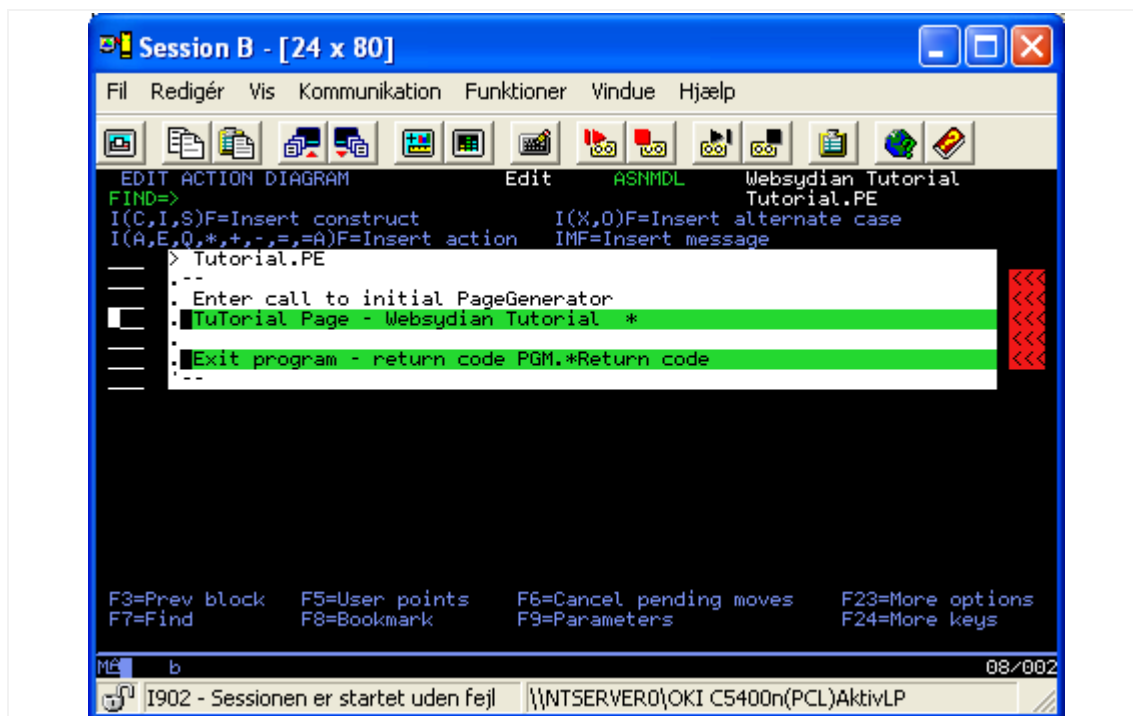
Session B - [24 x 80]

Fil Redigér Vis Kommunikation Funktioner Vindue Hjælp

EDIT ACTION DIAGRAM Edit ASNMDL Websydian Tutorial
FIND=> Tutorial.PE
I(C,I,S)F=Insert construct I(X,O)F=Insert alternate case
I(A,E,Q,*,+,-,=,=A)F=Insert action IMF=Insert message

> Tutorial.PE
.--
. Enter call to initial PageGenerator
. TuTorial Page - Websydian Tutorial *
.
. Exit program - return code PGM.*Return code
'--

<<<
<<<
<<<
<<<
<<<

F3=Prev block F5=User points F6=Cancel pending moves F23=More options
F7=Find F8=Bookmark F9=Parameters F24=More keys

MA b 08/002

I902 - Sessionen er startet uden fejl \\NTSERVER0\OKI C5400n(PCL)AktivLP